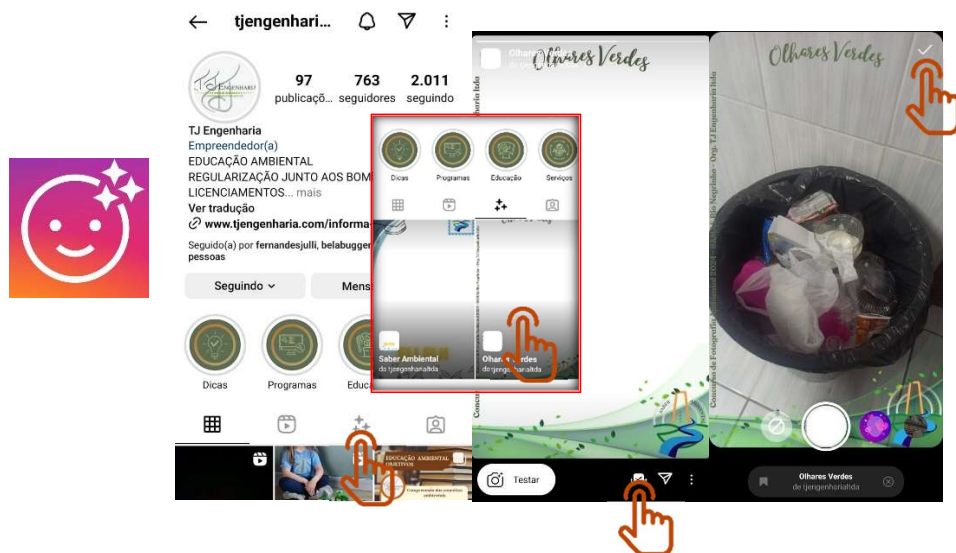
tjengenhari...

97 publicaçõ...
763 seguidores
2.011 seguindo

TJ Engenharia
Empreendedor(a)
EDUCAÇÃO AMBIENTAL
REGULARIZAÇÃO JUNTO AOS BOM...
LICENCIAMENTOS... mais
Ver tradução
www.tjengenharia.com/informa...
Seguido(a) por fernandesjulli, belabugger... pessoas

Seguindo
Mens...

Dicas
Programas
Educ...

EDUCAÇÃO AMBIENTAL OBJETIVOS

Dicas
Programas
Educação
Serviços

Saber Ambiental
do tjengenhariaitda

Olhares Verdes
do tjengenhariaitda

Olhares Verdes

Testar

Olhares Verdes

Olhares Verdes
de tjengenhariaitda